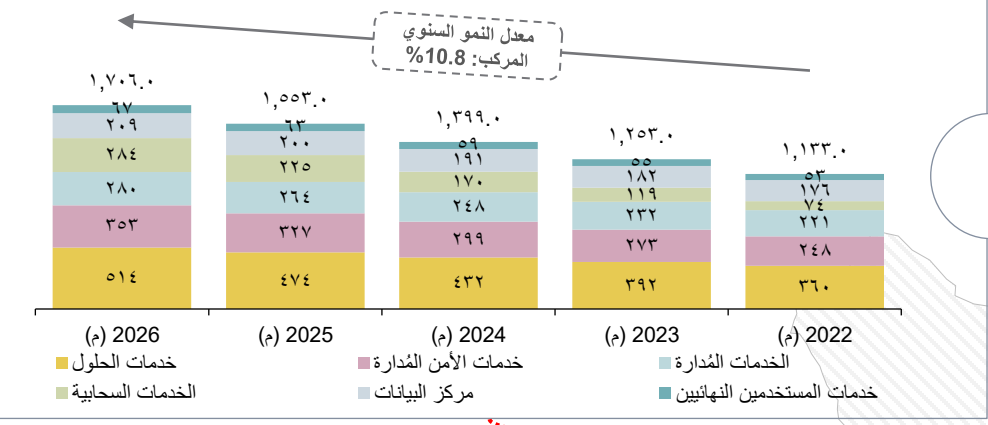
معدل النمو السنوي المركب: 10.8%

| | 2026 (م) | 2025 (م) | 2024 (م) | 2023 (م) | 2022 (م) |
|---|---|---|---|---|---|
| الإجمالي | ١,٧٠٦.٠ | ١,٥٥٣.٠ | ١,٣٩٩.٠ | ١,٢٥٣.٠ | ١,١٣٣.٠ |
| خدمات المستخدمين النهائيين | ٦٧ | ٦٣ | ٥٩ | ٥٥ | ٥٣ |
| مركز البيانات | ٢٠٩ | ٢٠٠ | ١٩١ | ١٨٢ | ١٧٦ |
| الخدمات السحابية | ٢٨٤ | ٢٢٥ | ١٧٠ | ١١٩ | ٧٤ |
| الخدمات المُدارة | ٢٨٠ | ٢٦٤ | ٢٤٨ | ٢٣٢ | ٢٢١ |
| خدمات الأمن المُدارة | ٣٥٣ | ٣٢٧ | ٢٩٩ | ٢٧٣ | ٢٤٨ |
| خدمات الحلول | ٥١٤ | ٤٧٤ | ٤٣٢ | ٣٩٢ | ٣٦٠ |

خدمات الحلول
خدمات الأمن المُدارة
الخدمات المُدارة
الخدمات السحابية
مركز البيانات
خدمات المستخدمين النهائيين